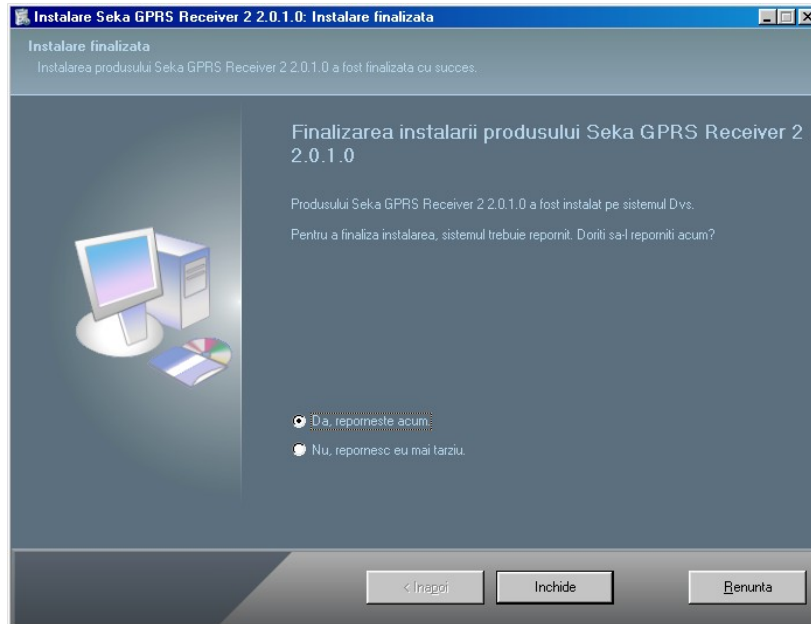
Instalare Seka GPRS Receiver 2 2.0.1.0: Instalare finalizata

Instalare finalizata
Instalarea produsului Seka GPRS Receiver 2 2.0.1.0 a fost finalizata cu succes.

Finalizarea instalarii produsului Seka GPRS Receiver 2 2.0.1.0

Produsului Seka GPRS Receiver 2 2.0.1.0 a fost instalat pe sistemul Dvs.

Pentru a finaliza instalarea, sistemul trebuie repornit. Doriti sa-l reporniti acum?

Da, reporneste acum.
Nu, repornesc eu mai tarziu.

< Inapoi
Inchide
Renunta